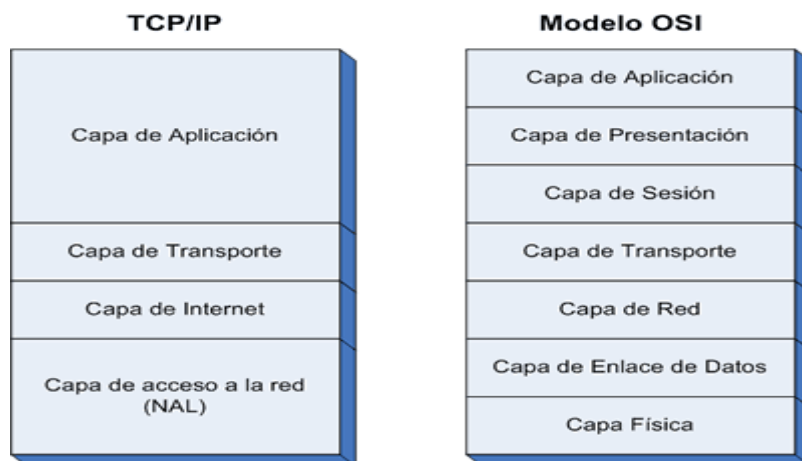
TCP/IP

Capa de Aplicación

Capa de Transporte

Capa de Internet

Capa de acceso a la red (NAL)

Modelo OSI

Capa de Aplicación

Capa de Presentación

Capa de Sesión

Capa de Transporte

Capa de Red

Capa de Enlace de Datos

Capa Física